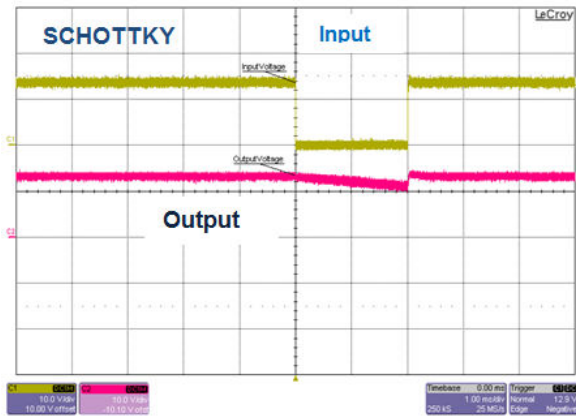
SCHOTTKY

Input

LeCroy

InputVoltage

OutputVoltage

Output

C1

C2

C1 DC1M
10.0 V/div
10.00 V offset

C2 DC1M
10.0 V/div
-10.10 V offset

Timebase 0.00 ms
1.00 ms/div
250 kS 25 MS/s

Trigger C1 DC
Normal 12.9 V
Edge Negative